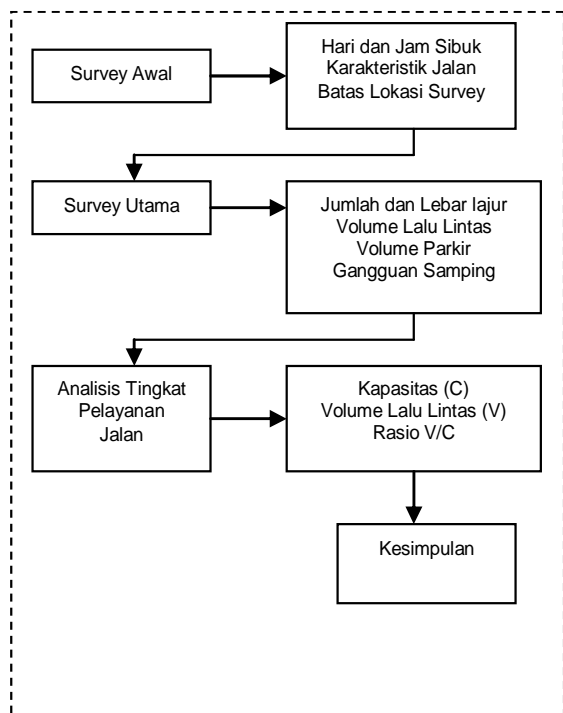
Survey Awal

Hari dan Jam Sibuk
Karakteristik Jalan
Batas Lokasi Survey

Survey Utama

Jumlah dan Lebar lajur
Volume Lalu Lintas
Volume Parkir
Gangguan Samping

Analisis Tingkat Pelayanan Jalan

Kapasitas (C)
Volume Lalu Lintas (V)
Rasio V/C

Kesimpulan